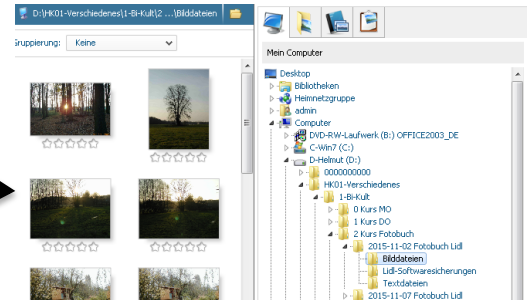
D:\HK01-Verschiedenes\1-Bi-Kult\2 ...\Bilddateien

Gruppierung: Keine

Mein Computer

Desktop
Bibliotheken
Heimnetzgruppe
admin
Computer
DVD-RW-Laufwerk (B:) OFFICE2003_DE
C-Win7 (C:)
D-Helmut (D:)
0000000000
HK01-Verschiedenes
1-Bi-Kult
0 Kurs MO
1 Kurs DO
2 Kurs Fotobuch
2015-11-02 Fotobuch Lidl
Bilddateien
Lidl-Softwaresicherungen
Textdateien
2015-11-07 Fotobuch Lidl